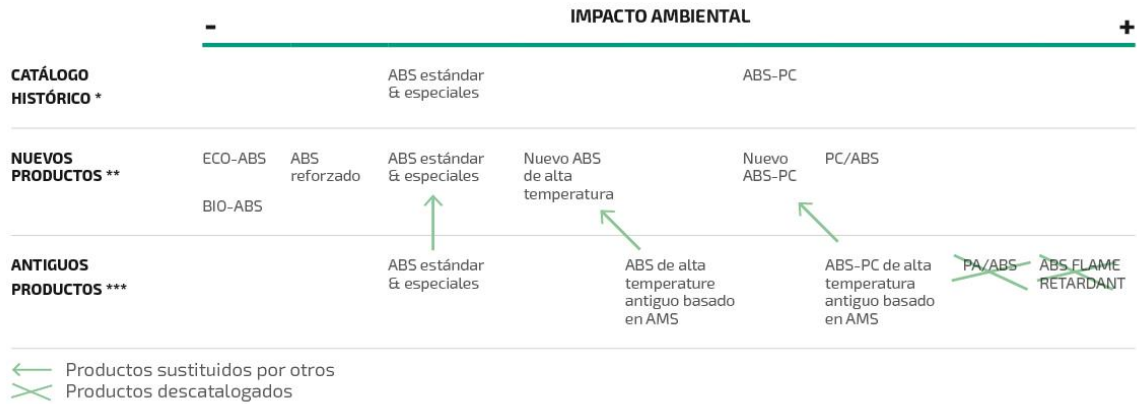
IMPACTO AMBIENTAL

-

+

| | | | | | | | | |
|---|---|---|---|---|---|---|---|---|
| CATÁLOGO HISTÓRICO * | | | ABS estándar & especiales | | | ABS-PC | | |
| NUEVOS PRODUCTOS ** | ECO-ABS BIO-ABS | ABS reforzado | ABS estándar & especiales | Nuevo ABS de alta temperatura | | Nuevo ABS-PC | PC/ABS | |
| ANTIGUOS PRODUCTOS *** | | | ABS estándar & especiales | | ABS de alta temperature antiguo basado en AMS | ABS-PC de alta temperatura antiguo basado en AMS | PA/ABS | ABS FLAME RETARDANT |

Productos sustituidos por otros
Productos descatalogados